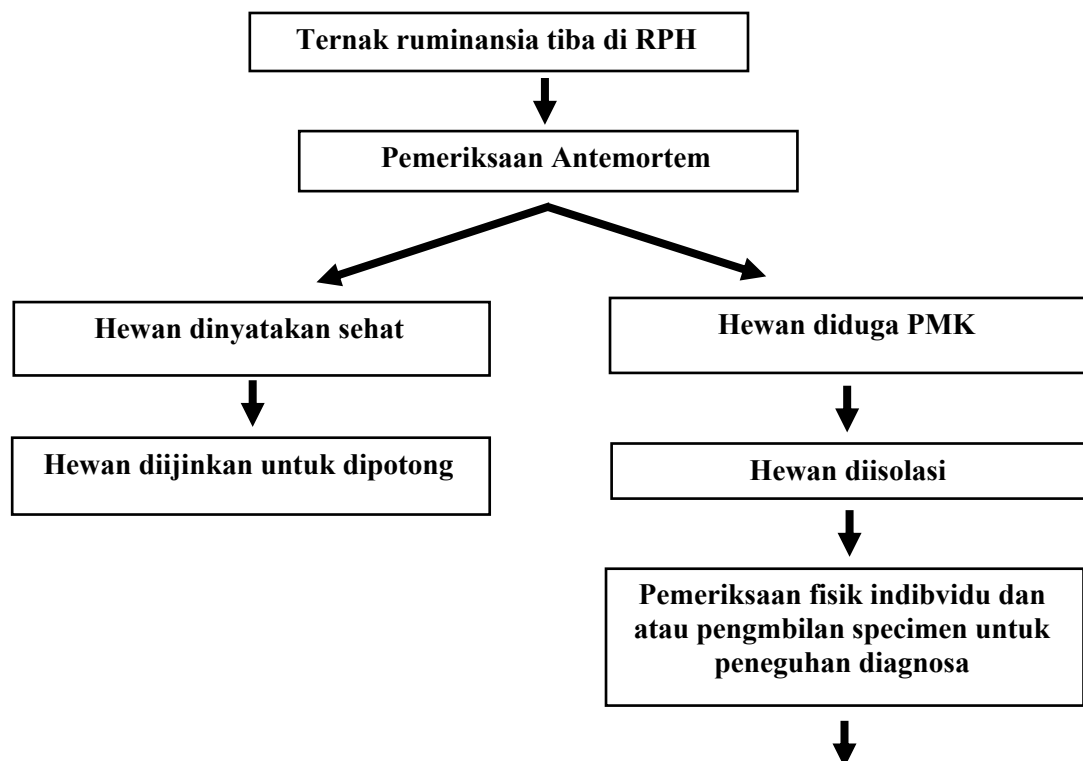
Ternak ruminansia tiba di RPH

Pemeriksaan Antemortem

Hewan dinyatakan sehat

Hewan diijinkan untuk dipotong

Hewan diduga PMK

Hewan diisolasi

Pemeriksaan fisik indibvidu dan atau pengmbilan specimen untuk peneguhan diagnosa